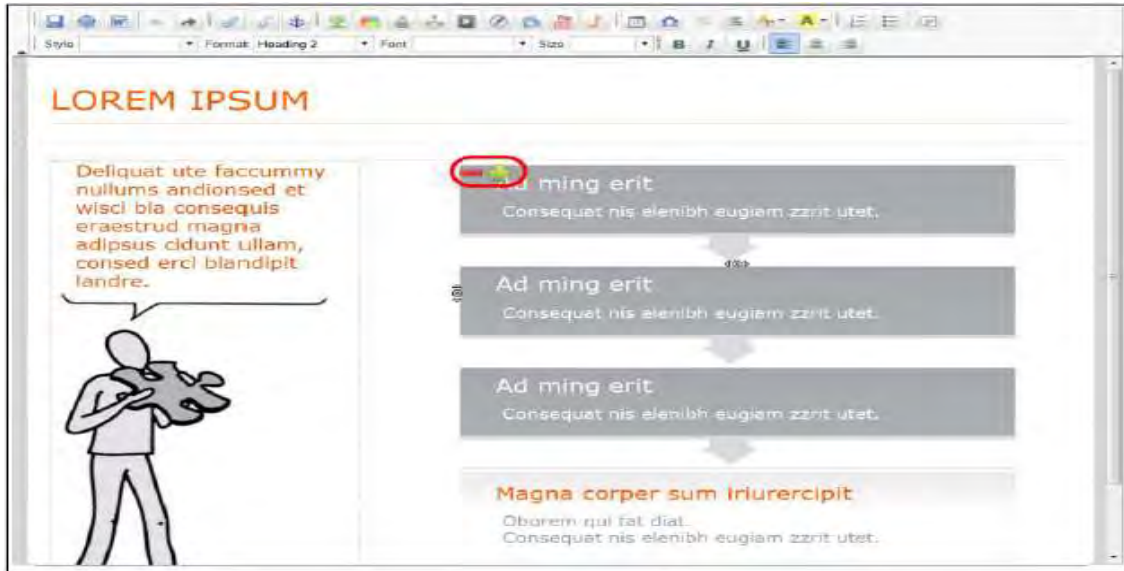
Style Format Heading 2 Font Size B I U

LOREM IPSUM

Deliquat ute faccummy nullums andionsed et wisci bla consequis eraestrud magna adipsus cidunt ullam, consed erci blandipit landre.

Ad ming erit
Consequat nis elenibh eugiam zzrit utet.

Ad ming erit
Consequat nis elenibh eugiam zzrit utet.

Ad ming erit
Consequat nis elenibh eugiam zzrit utet.

Magna corper sum iriurercipit
Oborem qui tat diat.
Consequat nis elenibh eugiam zzrit utet.